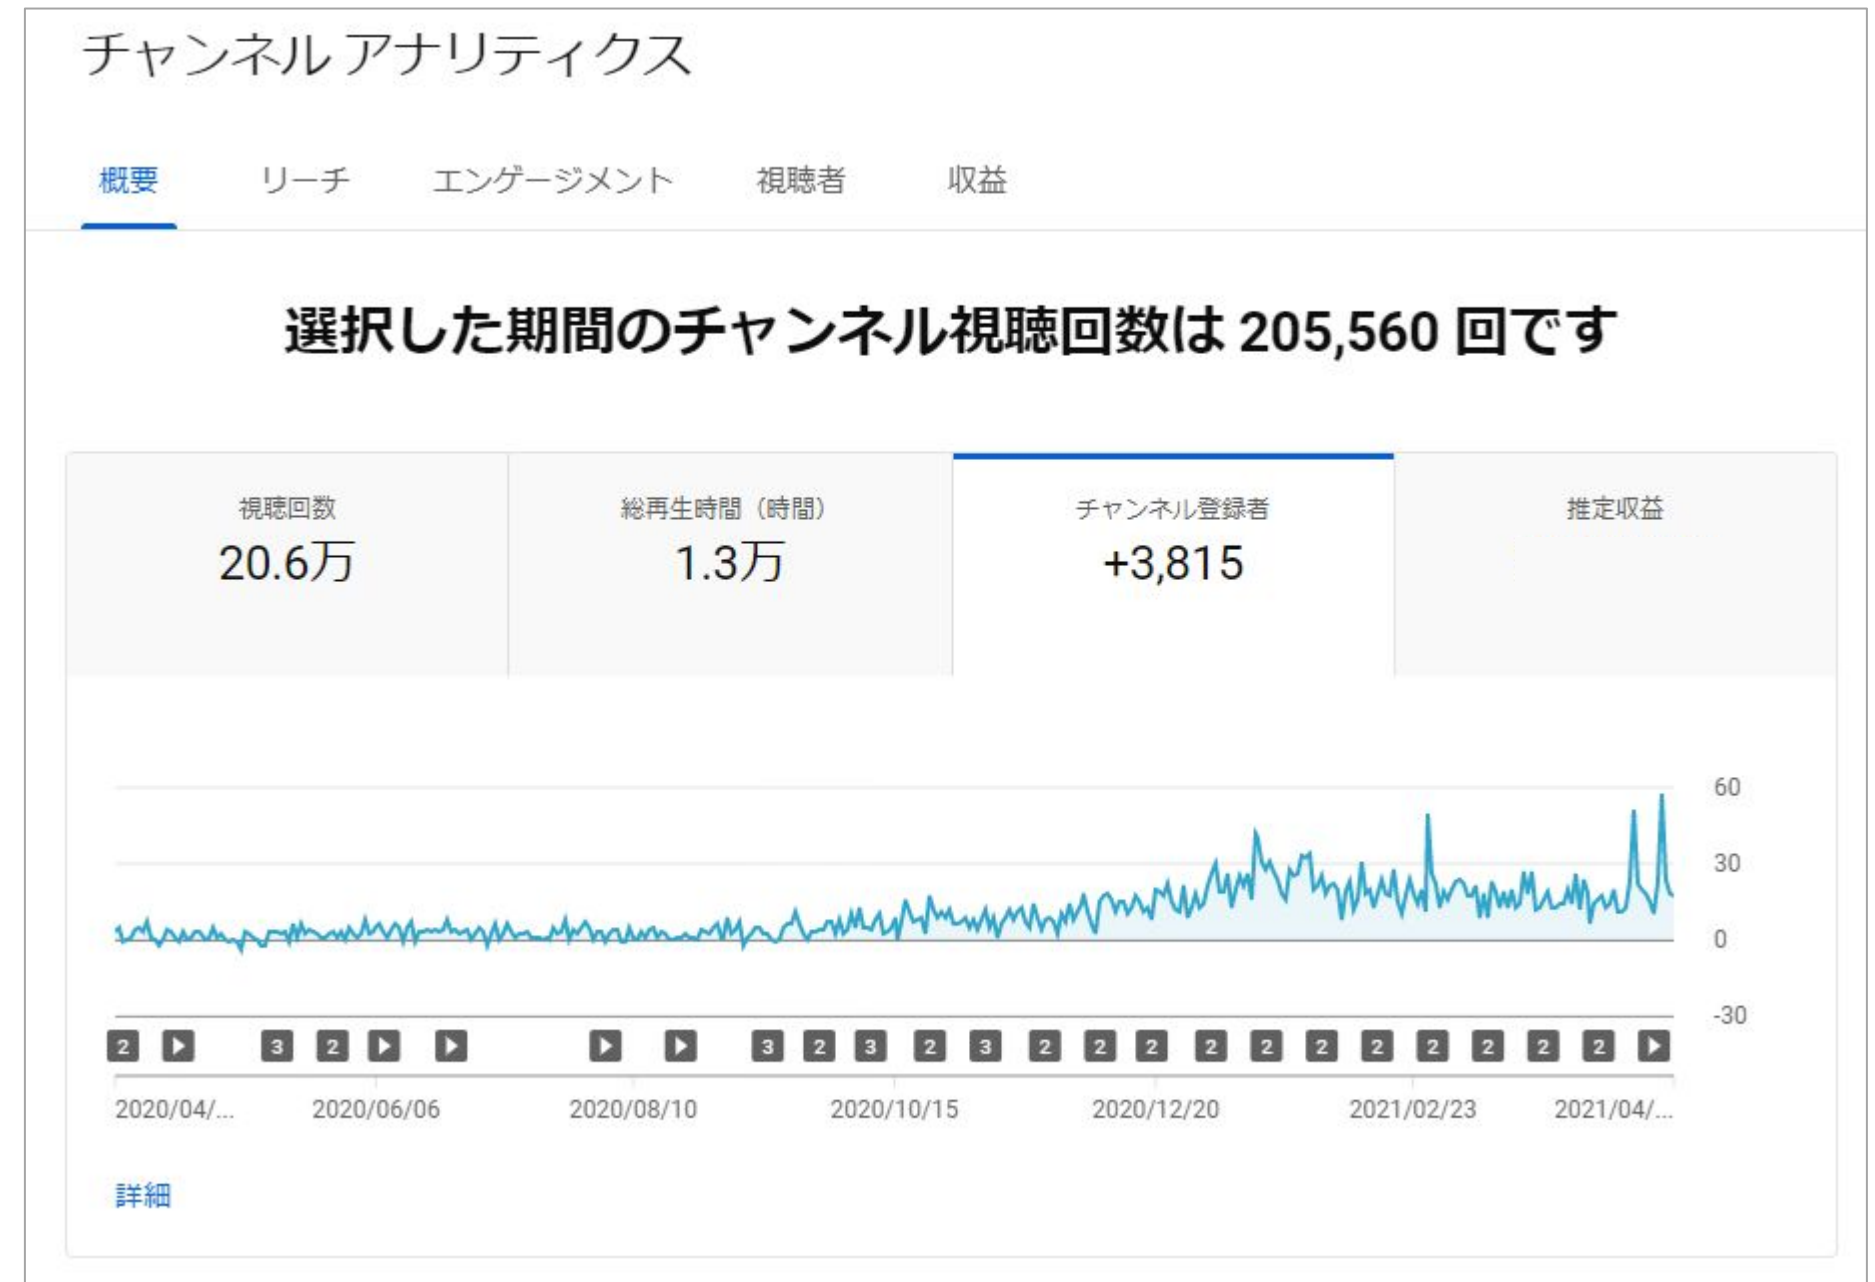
チャンネル アナリティクス

概要　リーチ　エンゲージメント　視聴者　収益

選択した期間のチャンネル視聴回数は 205,560 回です

| 視聴回数 | 総再生時間（時間） | チャンネル登録者 | 推定収益 |
|---|---|---|---|
| 20.6万 | 1.3万 | +3,815 | |

60
30
0
-30

2 ▶ 3 2 ▶ ▶ ▶ ▶ 3 2 3 2 3 2 2 2 2 2 2 2 2 2 2 2 ▶

2020/04/... 2020/06/06 2020/08/10 2020/10/15 2020/12/20 2021/02/23 2021/04/...

詳細